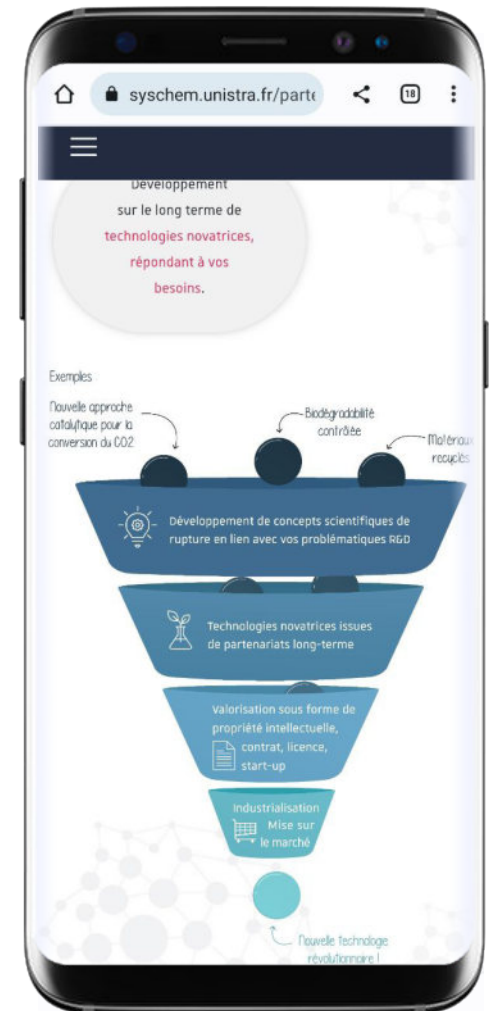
syschem.unistra.fr/parte

18

Développement sur le long terme de technologies novatrices, répondant à vos besoins.

Exemples

Nouvelle approche catalytique pour la conversion du CO2

Biodégradabilité contrôlée

Matériaux recyclés

Développement de concepts scientifiques de rupture en lien avec vos problématiques R&D

Technologies novatrices issues de partenariats long-terme

Valorisation sous forme de propriété intellectuelle, contrat, licence, start-up

Industrialisation Mise sur le marché

Nouvelle technologie révolutionnaire !